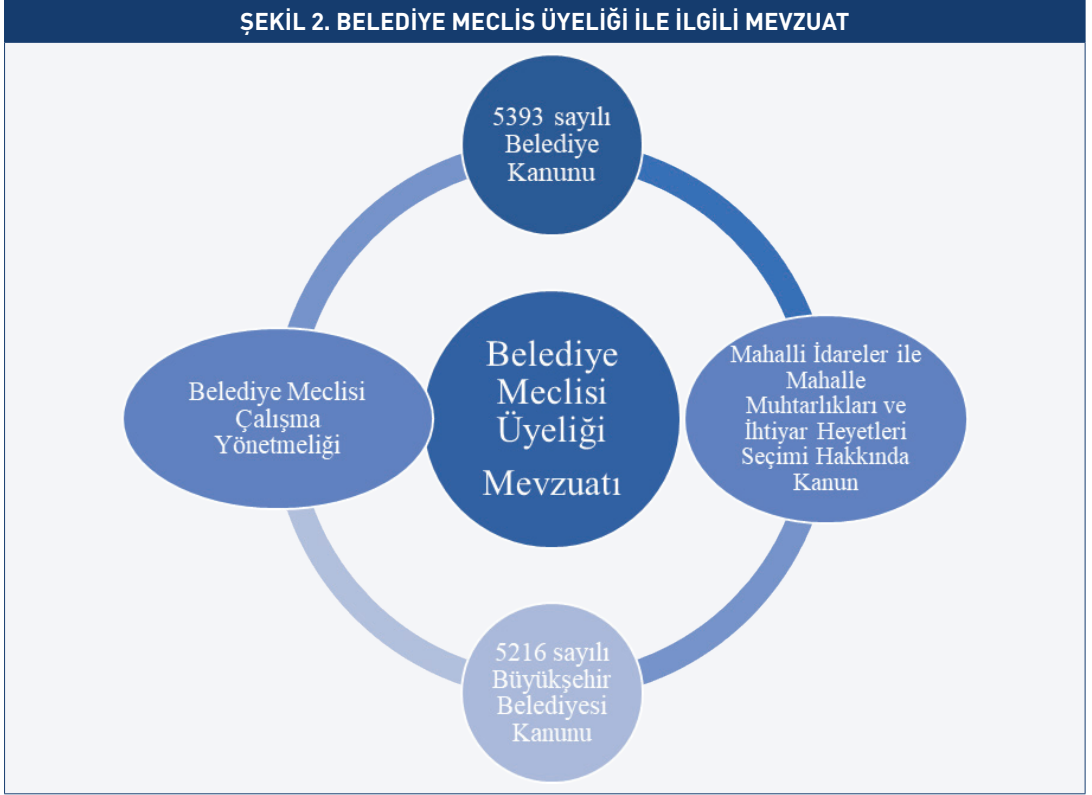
ŞEKİL 2. BELEDİYE MECLİS ÜYELİĞİ İLE İLGİLİ MEVZUAT

5393 sayılı Belediye Kanunu

Belediye Meclisi Üyeliği Mevzuatı

Mahalli İdareler ile Mahalle Muhtarlıkları ve İhtiyar Heyetleri Seçimi Hakkında Kanun

5216 sayılı Büyükşehir Belediyesi Kanunu

Belediye Meclisi Çalışma Yönetmeliği